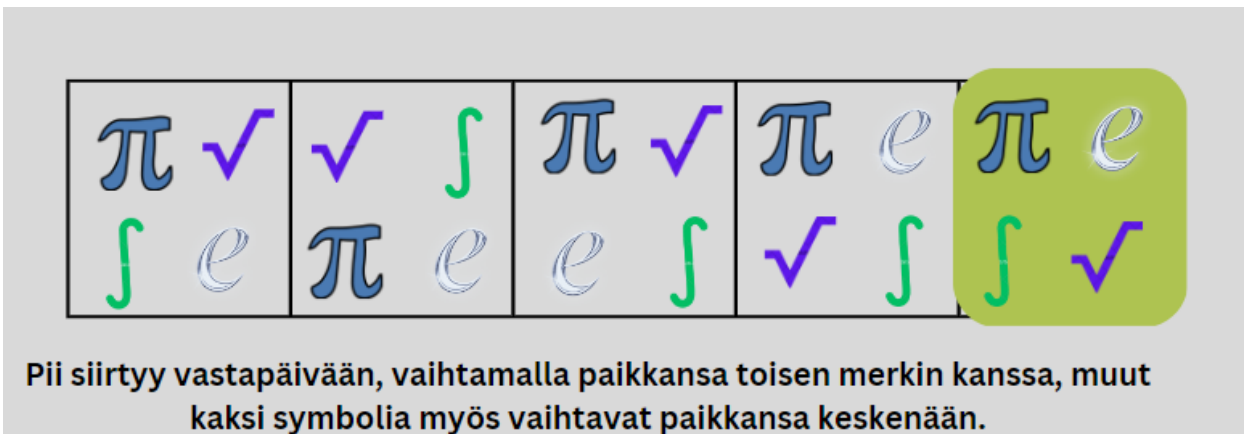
| $\pi$ $\surd$ $\int$ $e$ | $\surd$ $\int$ $\pi$ $e$ | $\pi$ $\surd$ $e$ $\int$ | $\pi$ $e$ $\surd$ $\int$ | $\pi$ $e$ $\int$ $\surd$ |
|---|---|---|---|---|

Pii siirtyy vastapäivään, vaihtamalla paikkansa toisen merkin kanssa, muut kaksi symbolia myös vaihtavat paikkansa keskenään.